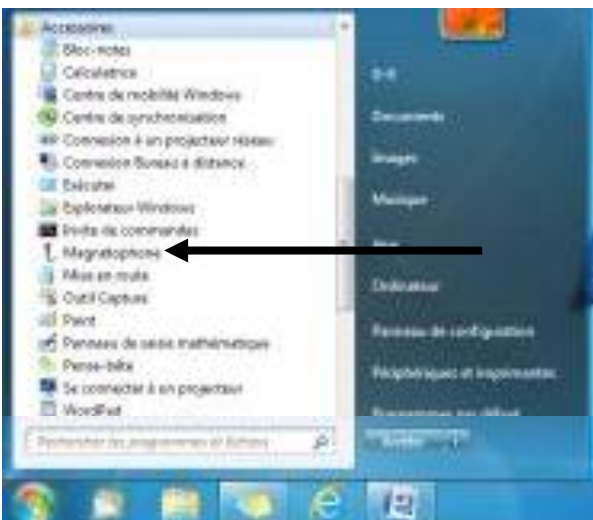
Accessoires
Bloc-notes
Calculatrice
Centre de mobilité Windows
Centre de synchronisation
Connexion à un projecteur réseau
Connexion Bureau à distance
Exécuter
Explorateur Windows
Invite de commandes
Magnétophone
Mise en route
Outil Capture
Paint
Panneau de saisie mathématique
Pense-bête
Se connecter à un projecteur
WordPad
Rechercher les programmes et fichiers

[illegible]
Documents
Images
Musique
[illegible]
Ordinateur
Panneau de configuration
Périphériques et imprimantes
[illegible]
Arrêter